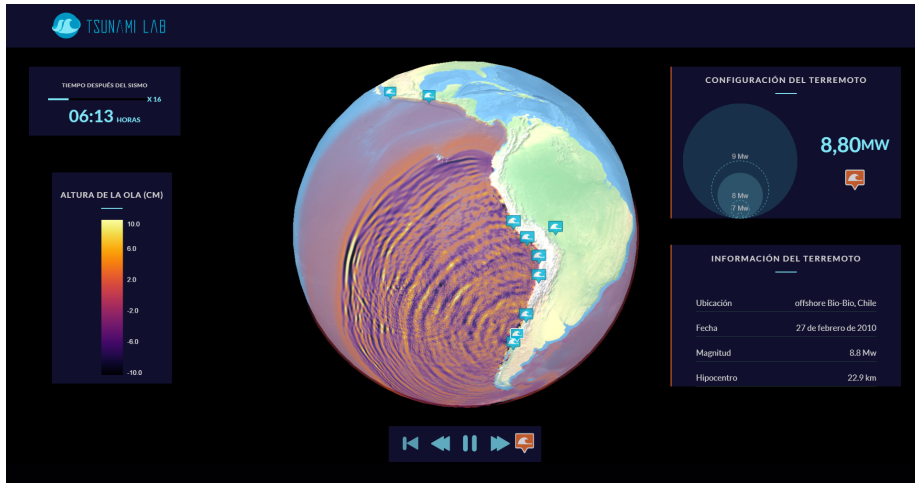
TSUNAMI LAB

TIEMPO DESPUÉS DEL SISMO
X 16
06:13 HORAS

ALTURA DE LA OLA (CM)
10.0
6.0
2.0
-2.0
-6.0
-10.0

CONFIGURACIÓN DEL TERREMOTO
9 Mw
8 Mw
7 Mw
8,80MW

INFORMACIÓN DEL TERREMOTO

| | |
|---|---|
| Ubicación | offshore Bio-Bio, Chile |
| Fecha | 27 de febrero de 2010 |
| Magnitud | 8.8 Mw |
| Hipocentro | 22.9 km |